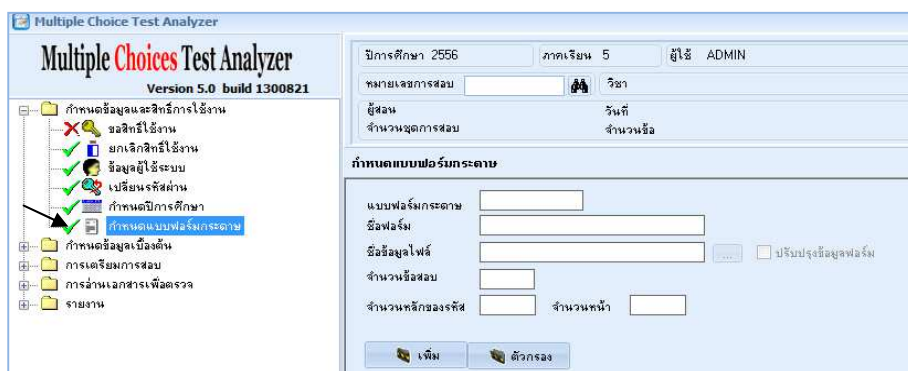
Multiple Choice Test Analyzer

Multiple Choices Test Analyzer
Version 5.0 build 1300821

กำหนดข้อมูลและสิทธิ์การใช้งาน
ขอสิทธิ์ใช้งาน
ยกเลิกสิทธิ์ใช้งาน
ข้อมูลผู้ใช้ระบบ
เปลี่ยนรหัสผ่าน
กำหนดปีการศึกษา
กำหนดแบบฟอร์มกระดาษ
กำหนดข้อมูลเบื้องต้น
การเตรียมการสอบ
การอ่านเอกสารเพื่อตรวจ
รายงาน

ปีการศึกษา 2556
ภาคเรียน 5
ผู้ใช้ ADMIN
หมายเลขการสอบ
วิชา
ผู้สอน
วันที่
จำนวนชุดการสอบ
จำนวนข้อ

กำหนดแบบฟอร์มกระดาษ

แบบฟอร์มกระดาษ
ชื่อฟอร์ม
ชื่อข้อมูลไฟล์
...
ปรับปรุงข้อมูลฟอร์ม
จำนวนข้อสอบ
จำนวนหลักของรหัส
จำนวนหน้า

เพิ่ม
ตัวกรอง